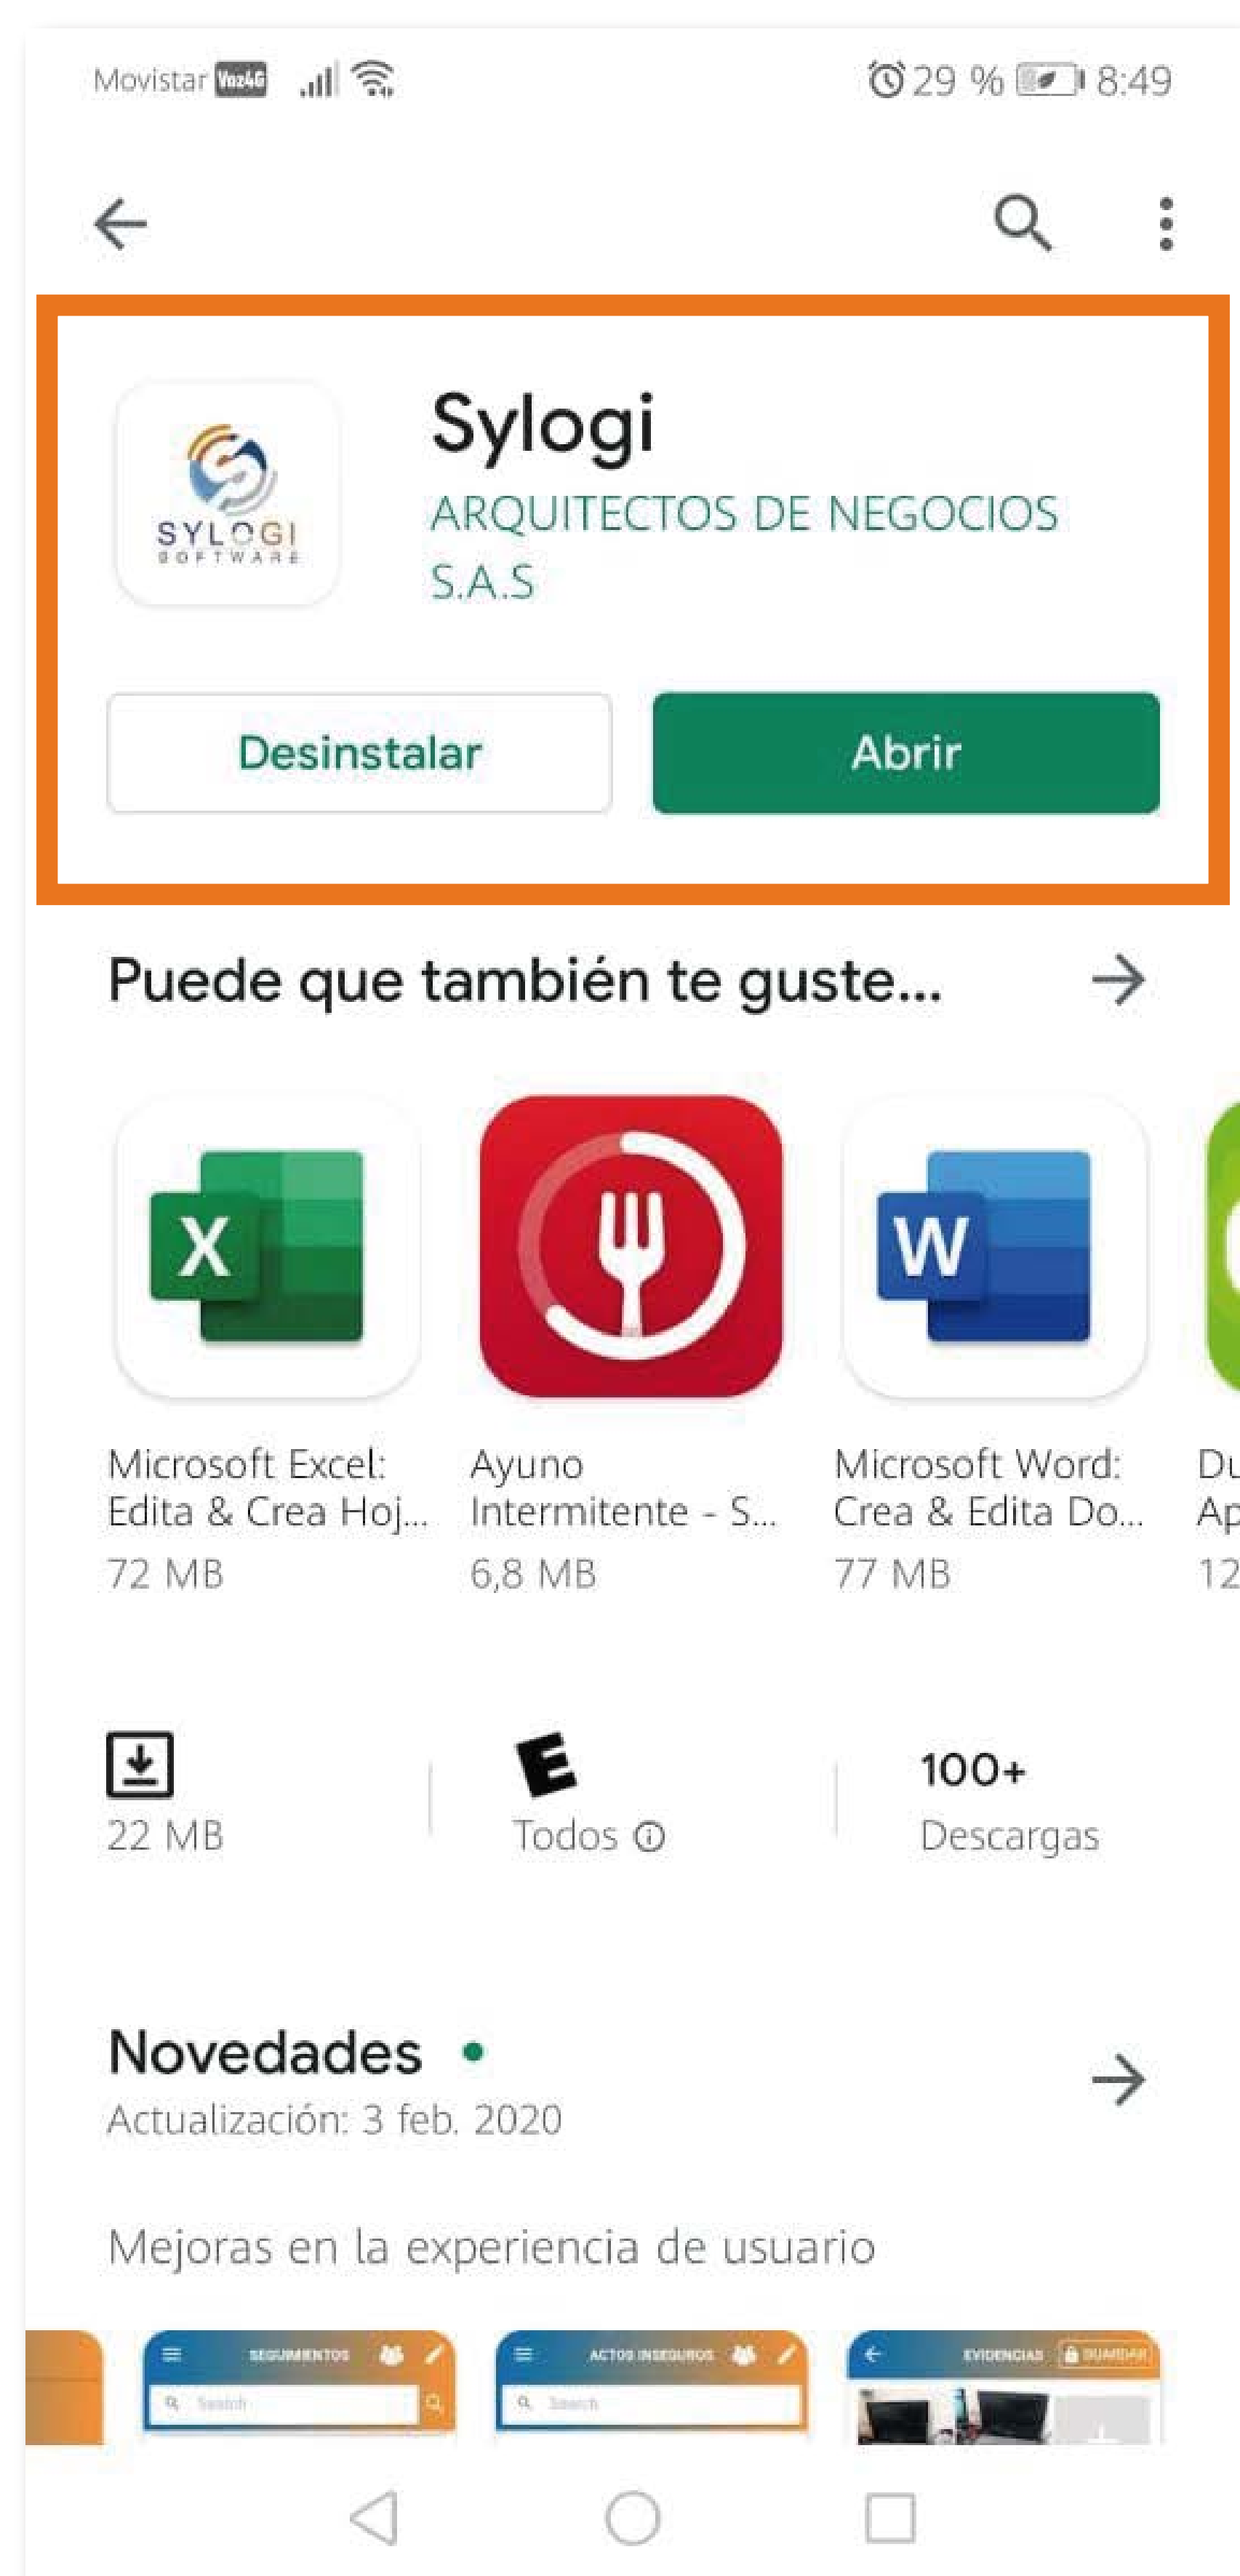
Movistar Voz4G 29 % 8:49

SYLOGI SOFTWARE

Sylogi
ARQUITECTOS DE NEGOCIOS S.A.S

Desinstalar
Abrir

Puede que también te guste...

Microsoft Excel: Edita & Crea Hoj...
72 MB

Ayuno Intermitente - S...
6,8 MB

Microsoft Word: Crea & Edita Do...
77 MB

Du
Ap
12

22 MB

Todos ⓘ

100+
Descargas

Novedades •
Actualización: 3 feb. 2020

Mejoras en la experiencia de usuario

SEGUIMIENTOS
Search

ACTOS INSEGUROS
Search

EVIDENCIAS
GUARDAR